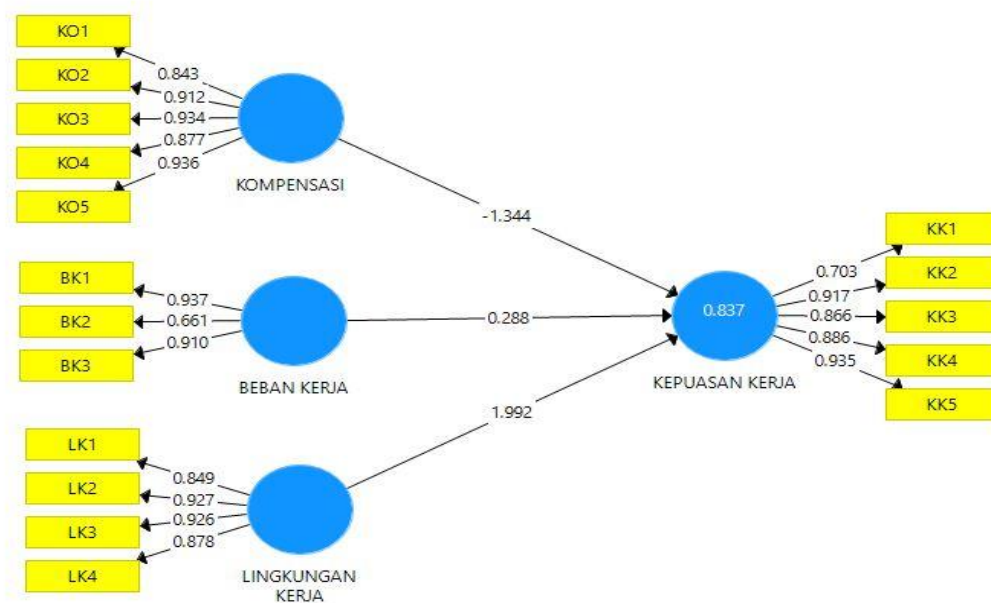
KO1
KO2
KO3
KO4
KO5
0.843
0.912
0.934
0.877
0.936
KOMPENSASI

BK1
BK2
BK3
0.937
0.661
0.910
BEBAN KERJA

LK1
LK2
LK3
LK4
0.849
0.927
0.926
0.878
LINGKUNGAN KERJA

-1.344
0.288
1.992

0.837
KEPUASAN KERJA

0.703
0.917
0.866
0.886
0.935
KK1
KK2
KK3
KK4
KK5